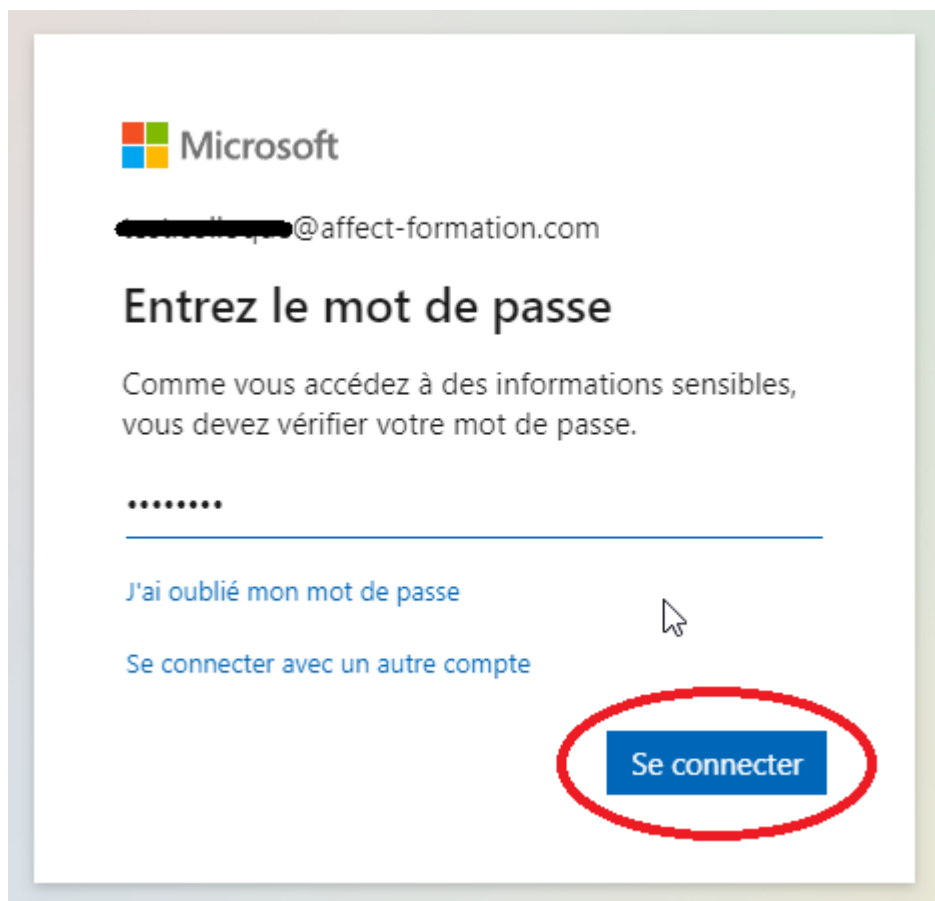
Microsoft

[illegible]@affect-formation.com

Entrez le mot de passe

Comme vous accédez à des informations sensibles, vous devez vérifier votre mot de passe.

•••••••••

J'ai oublié mon mot de passe

Se connecter avec un autre compte

Se connecter